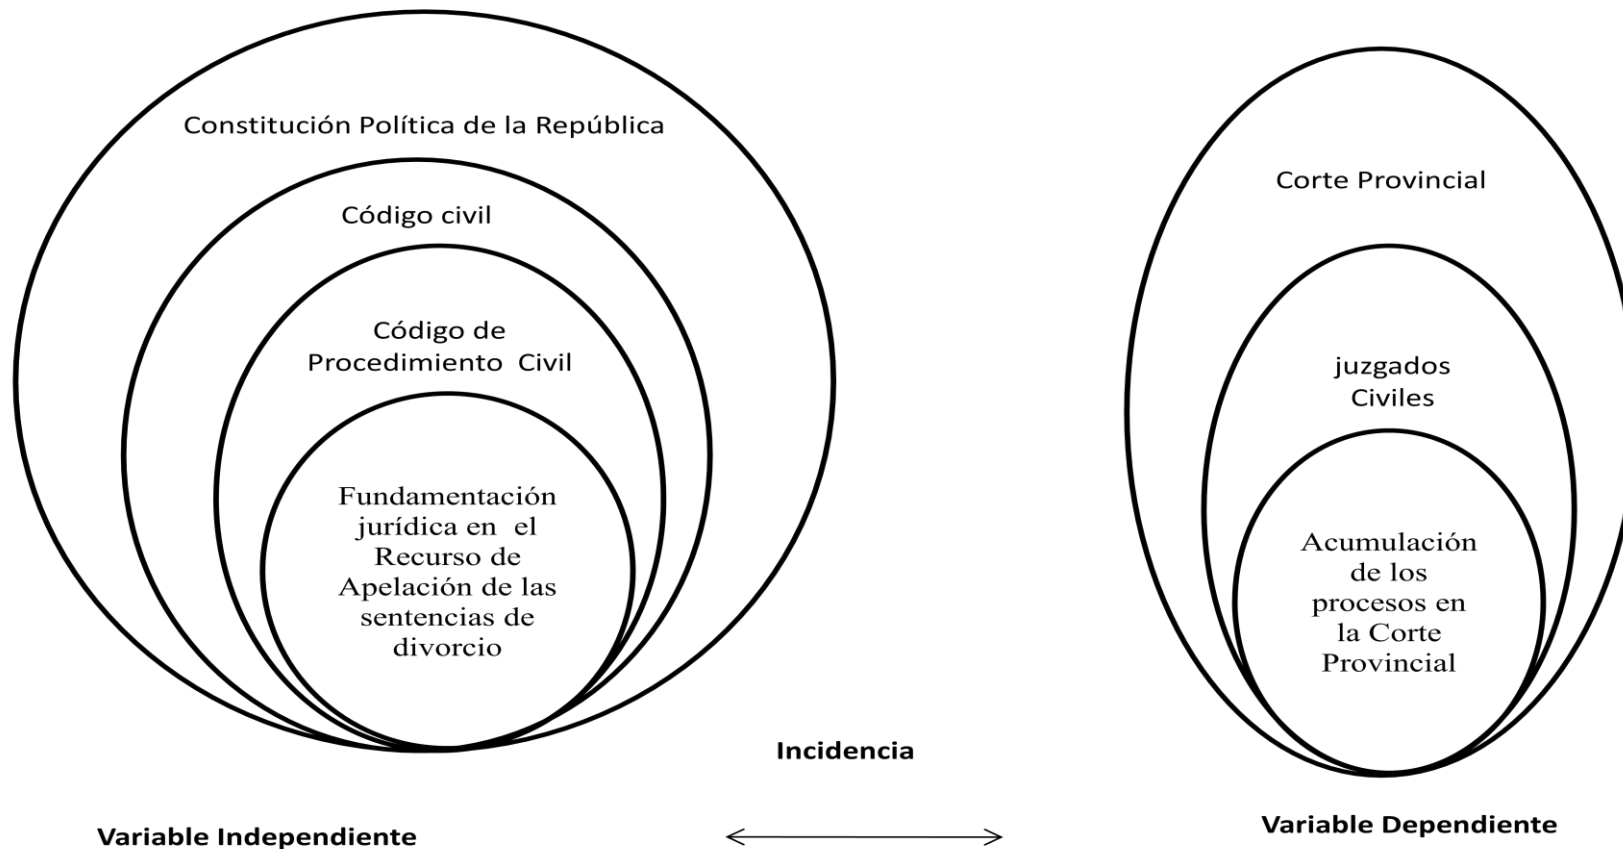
Constitución Política de la República

Código civil

Código de Procedimiento Civil

Fundamentación jurídica en el Recurso de Apelación de las sentencias de divorcio

Corte Provincial

juzgados Civiles

Acumulación de los procesos en la Corte Provincial

Incidencia

Variable Independiente

Variable Dependiente